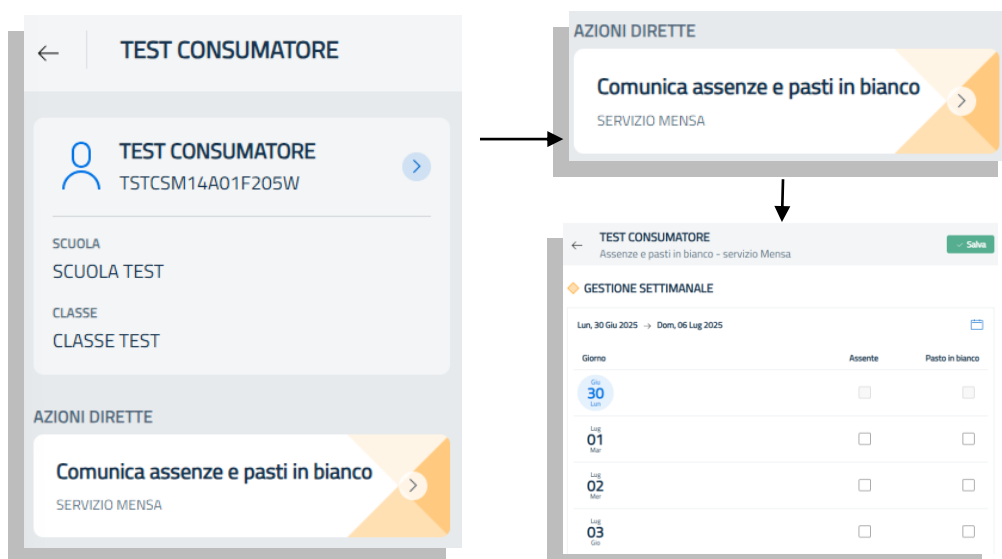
TEST CONSUMATORE

TEST CONSUMATORE
TSTCSM14A01F205W

SCUOLA
SCUOLA TEST

CLASSE
CLASSE TEST

AZIONI DIRETTE

Comunica assenze e pasti in bianco
SERVIZIO MENSA

AZIONI DIRETTE

Comunica assenze e pasti in bianco
SERVIZIO MENSA

TEST CONSUMATORE
Assenze e pasti in bianco - servizio Mensa
Salva

GESTIONE SETTIMANALE

Lun, 30 Giu 2025 → Dom, 06 Lug 2025

| Giorno | Assente | Pasto in bianco |
|---|---|---|
| Giu 30 Lun | | |
| Lug 01 Mar | | |
| Lug 02 Mer | | |
| Lug 03 Gio | | |